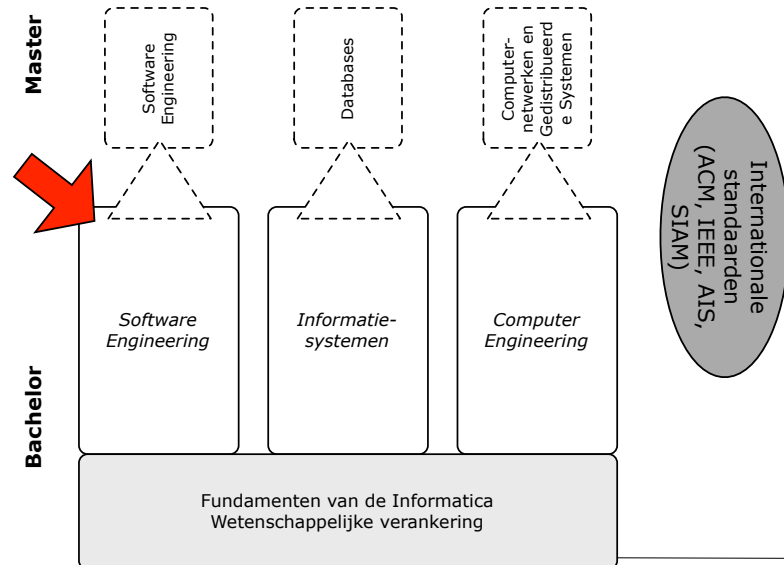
Master

Software Engineering

Databases

Computernetwerken en Gedistribueerde Systemen

Internationale standaarden (ACM, IEEE, AIS, SIAM)

*Software Engineering*

*Informatiesystemen*

*Computer Engineering*

Bachelor

Fundamenten van de Informatica
Wetenschappelijke verankering